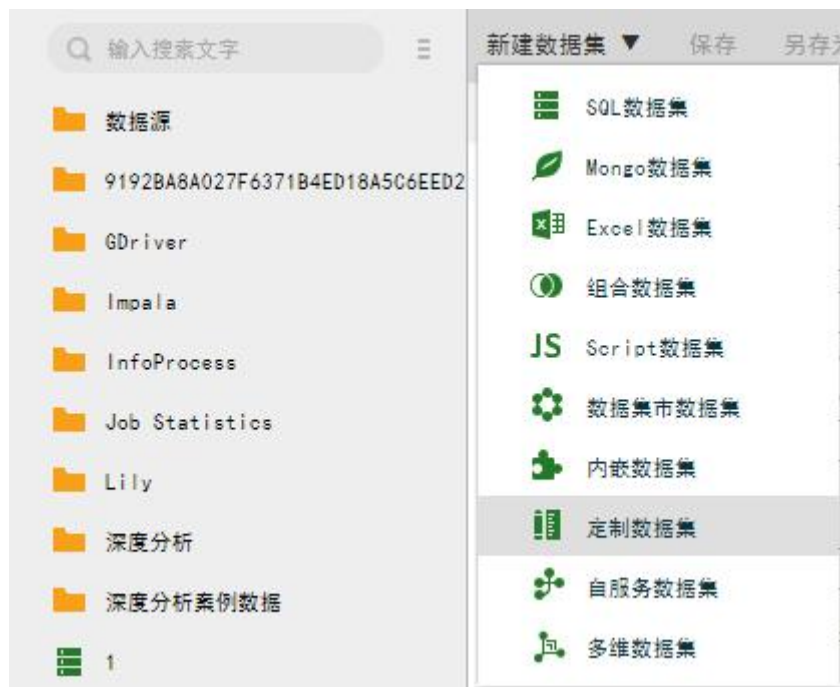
输入搜索文字

数据源

9192BA8A027F6371B4ED18A5C6EED2

GDriver

Impala

InfoProcess

Job Statistics

Lily

深度分析

深度分析案例数据

1

新建数据集 ▼ 保存 另存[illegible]

SQL数据集

Mongo数据集

Excel数据集

组合数据集

JS Script数据集

数据集市数据集

内嵌数据集

定制数据集

自服务数据集

多维数据集